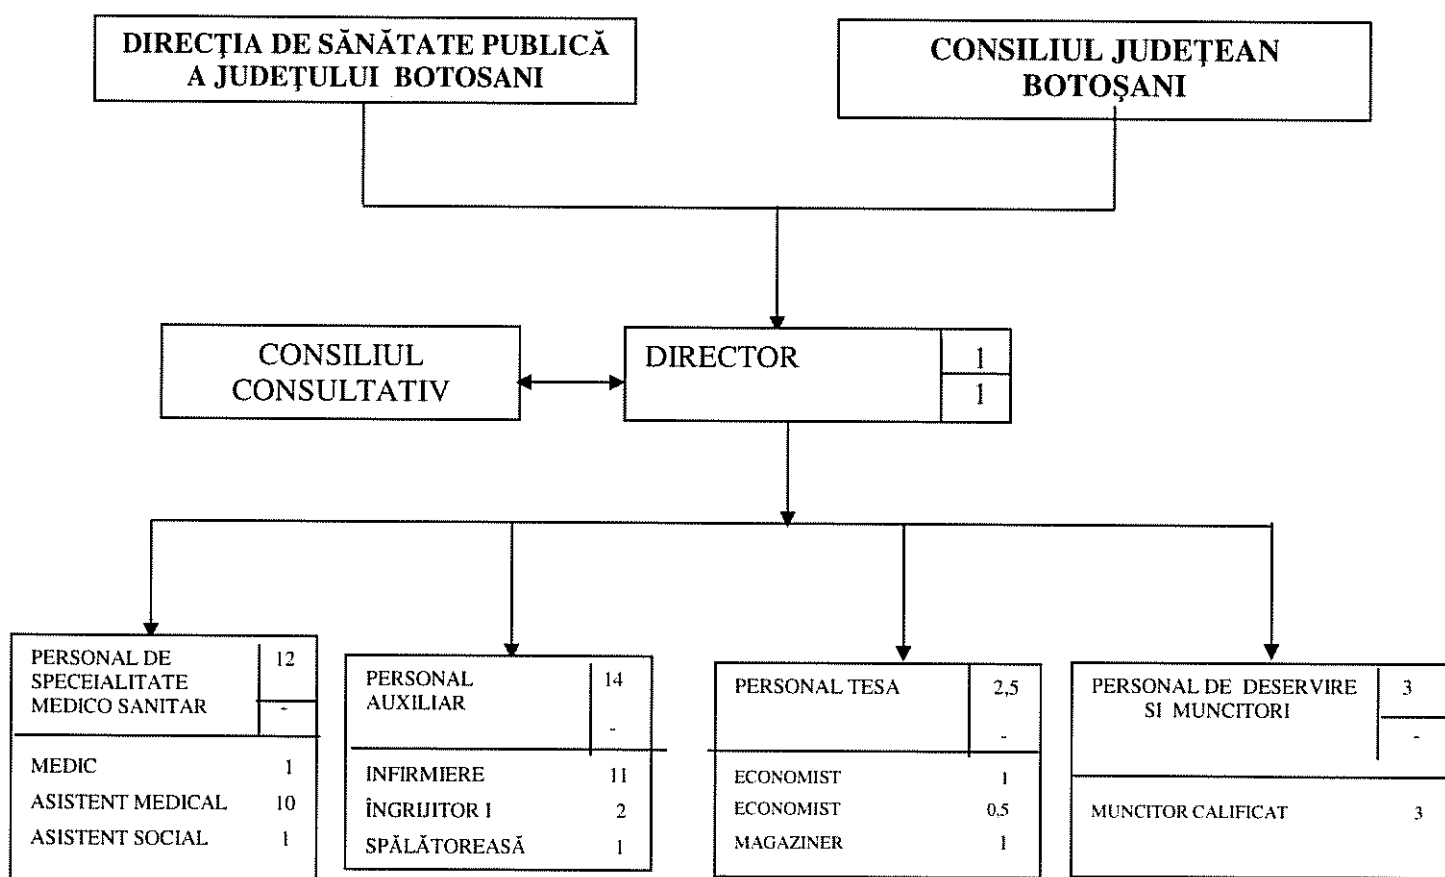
DIRECȚIA DE SĂNĂTATE PUBLICĂ A JUDEȚULUI BOTOSANI

CONSILIUL JUDEȚEAN BOTOȘANI

CONSILIUL CONSULTATIV

DIRECTOR 1 1

PERSONAL DE SPECEIALITATE MEDICO SANITAR 12 -

MEDIC 1
ASISTENT MEDICAL 10
ASISTENT SOCIAL 1

PERSONAL AUXILIAR 14 -

INFIRMIERE 11
ÎNGRIJITOR I 2
SPĂLĂTOREASĂ 1

PERSONAL TESA 2,5 -

ECONOMIST 1
ECONOMIST 0,5
MAGAZINER 1

PERSONAL DE DESERVIRE SI MUNCITORI 3 -

MUNCITOR CALIFICAT 3